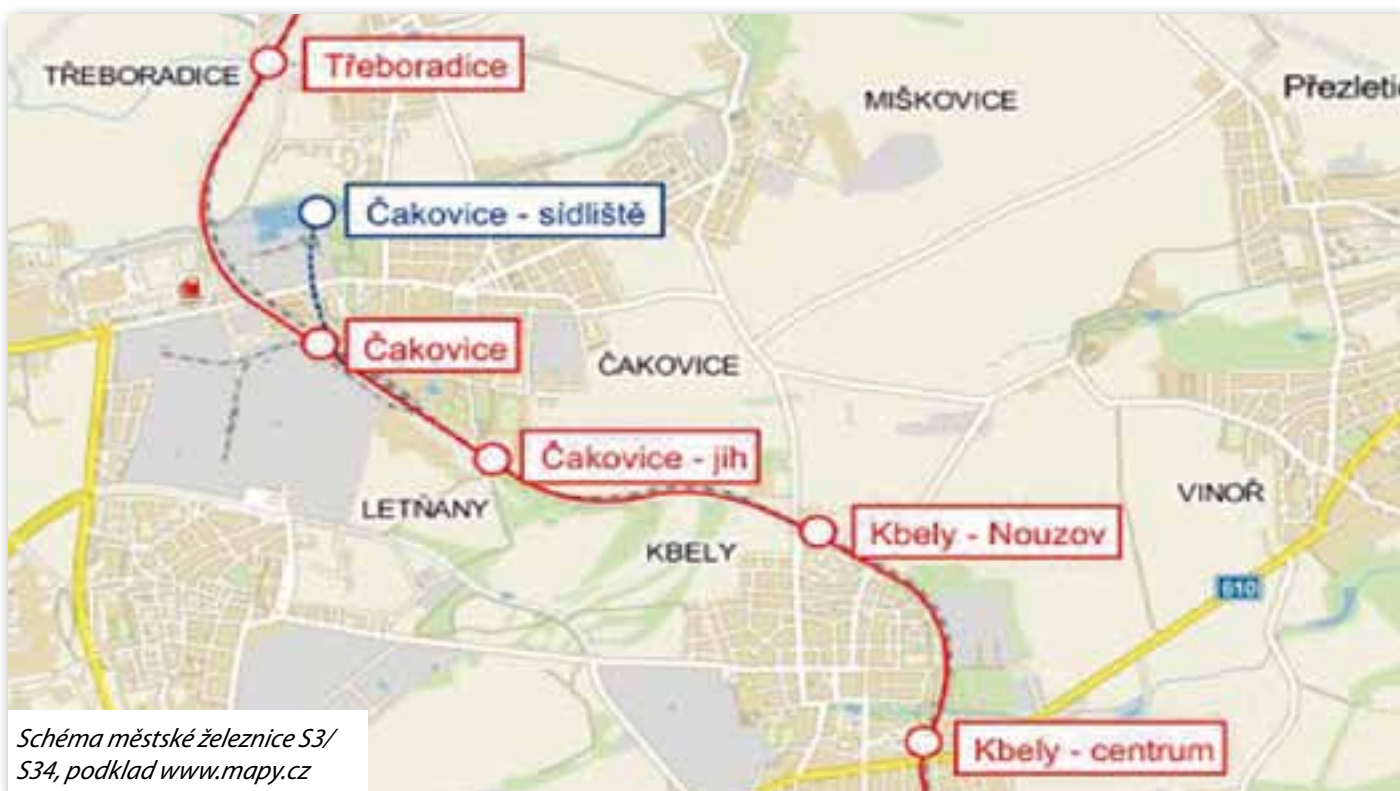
TŘEBORADICE
Třeboradice
MIŠKOVICE
Přezletic
Čakovice - sídliště
Čakovice
ČAKOVICE
Čakovice - jih
LETŇANY
VINOŘ
Kbely - Nouzov
KBELY
610
Kbely - centrum
Schéma městské železnice S3/ S34, podklad www.mapy.cz